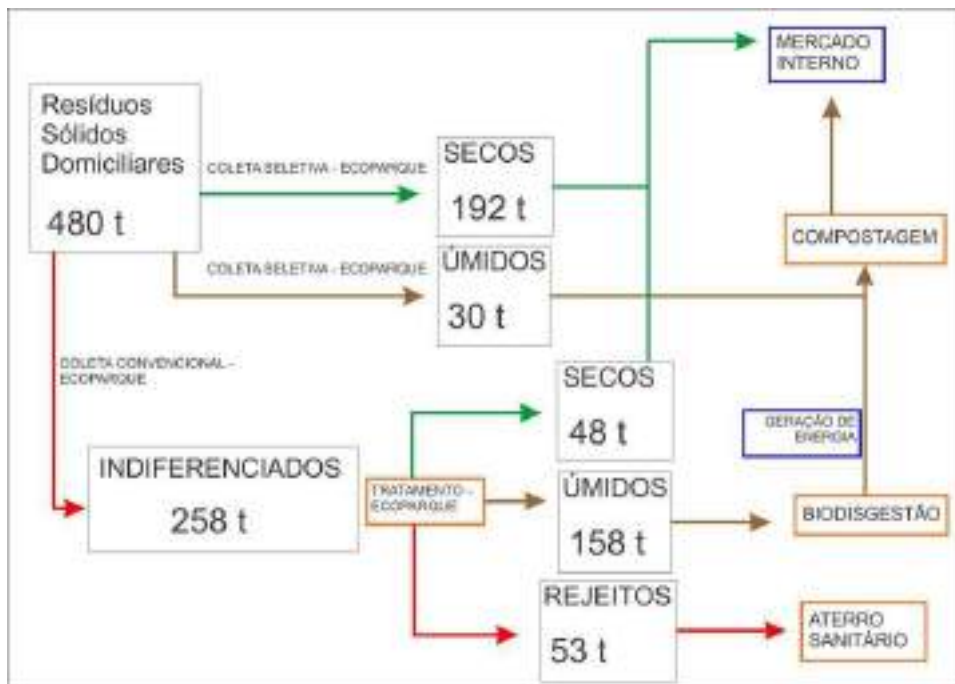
Resíduos Sólidos Domiciliares
480 t

COLETA SELETIVA - ECOPARQUE

SECOS
192 t

MERCADO INTERNO

COLETA SELETIVA - ECOPARQUE

ÚMIDOS
30 t

COMPOSTAGEM

COLETA CONVENCIONAL - ECOPARQUE

SECOS
48 t

GERAÇÃO DE ENERGIA

INDIFERENCIADOS
258 t

TRATAMENTO - ECOPARQUE

ÚMIDOS
158 t

BIODISGESTÃO

REJEITOS
53 t

ATERRO SANITÁRIO